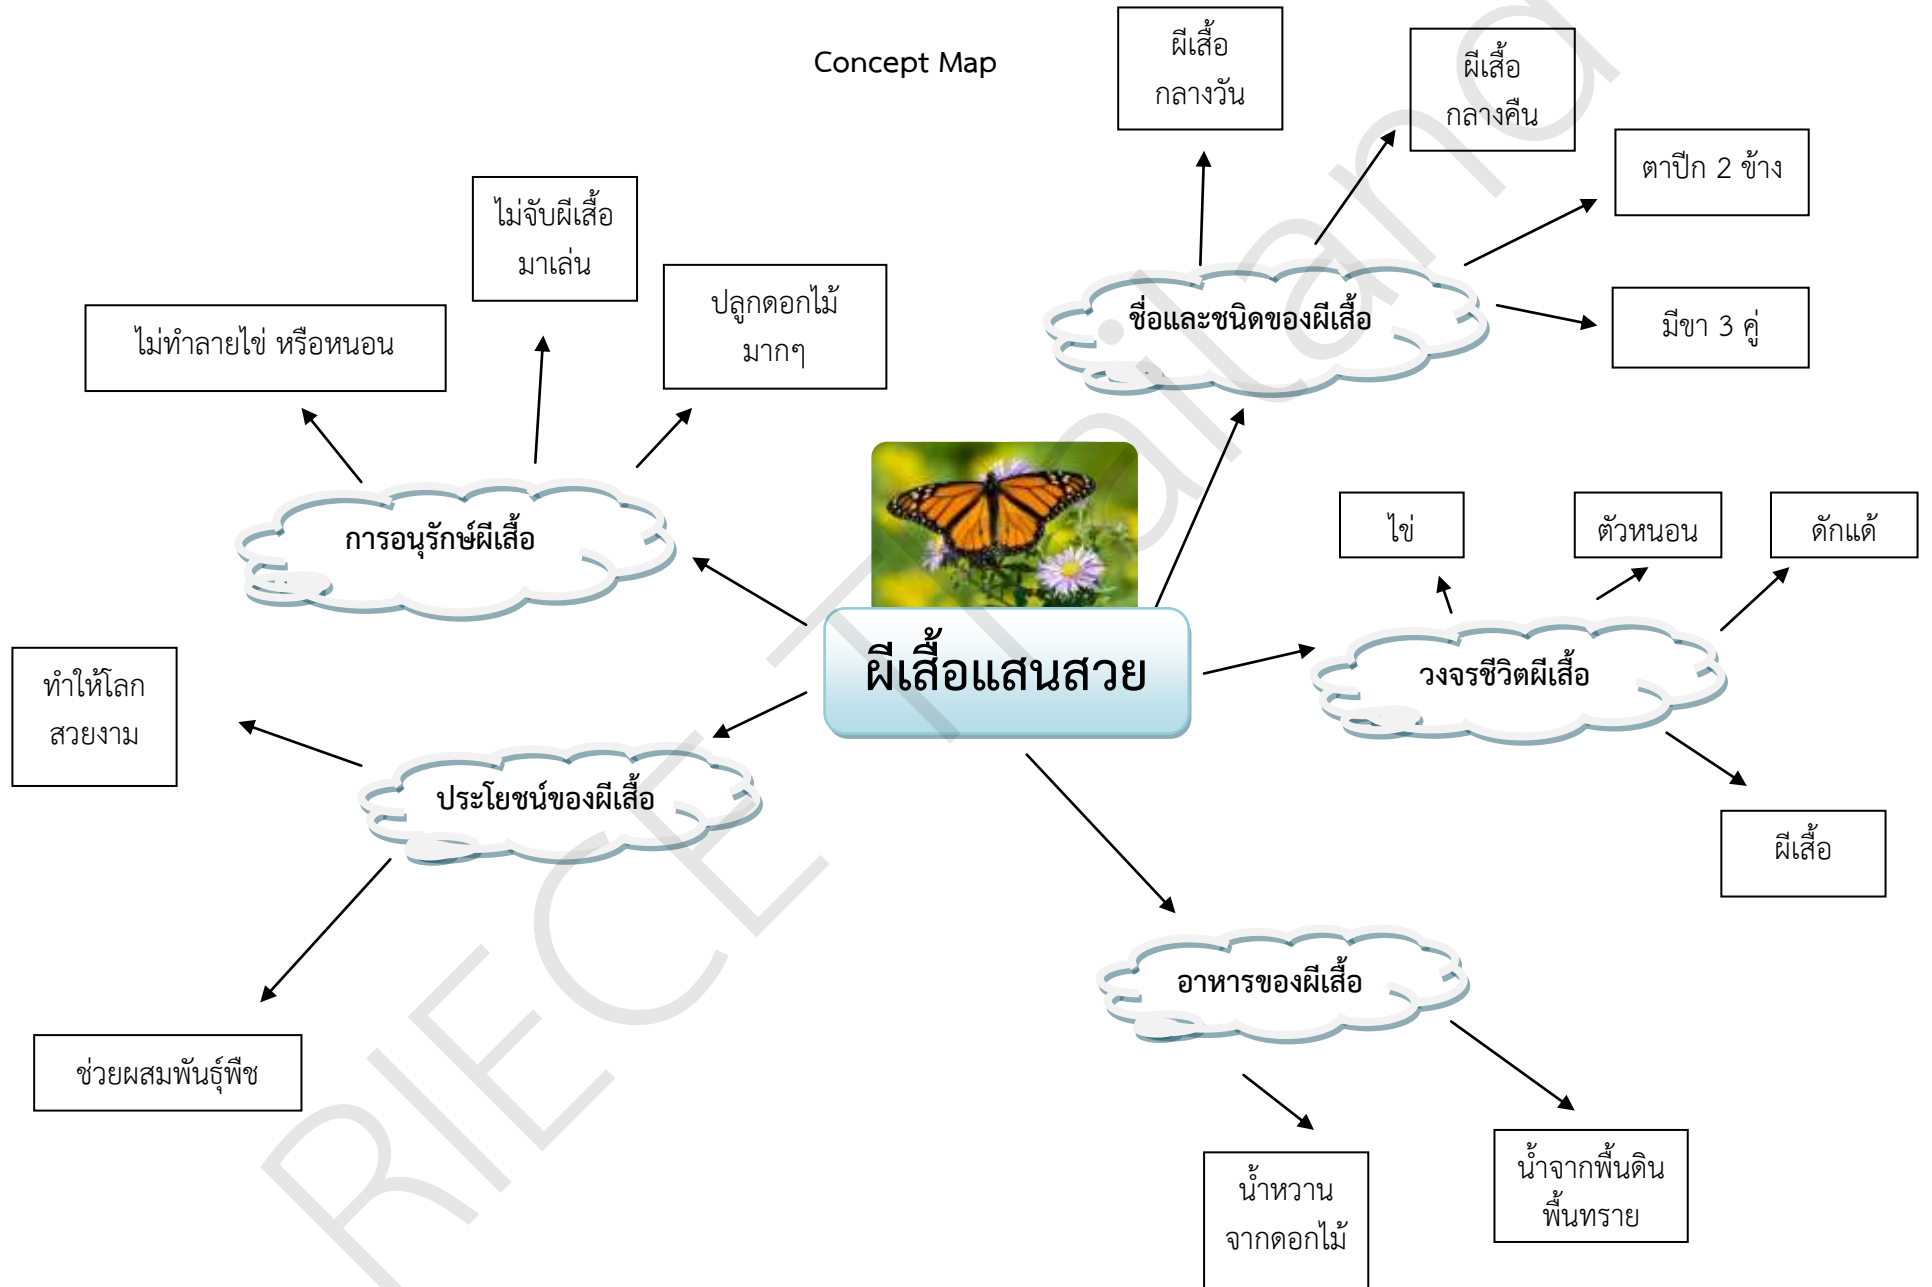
Concept Map

ผีเสื้อแสนสวย

ชื่อและชนิดของผีเสื้อ

ผีเสื้อกลางวัน

ผีเสื้อกลางคืน

ตาปีก 2 ข้าง

มีขา 3 คู่

การอนุรักษ์ผีเสื้อ

ไม่ทำลายไข่ หรือหนอน

ไม่จับผีเสื้อมาเล่น

ปลูกดอกไม้มากๆ

วงจรชีวิตผีเสื้อ

ไข่

ตัวหนอน

ดักแด้

ผีเสื้อ

ประโยชน์ของผีเสื้อ

ทำให้โลกสวยงาม

ช่วยผสมพันธุ์พืช

อาหารของผีเสื้อ

น้ำหวานจากดอกไม้

น้ำจากพื้นดินพื้นทราย

RIECE Thailand